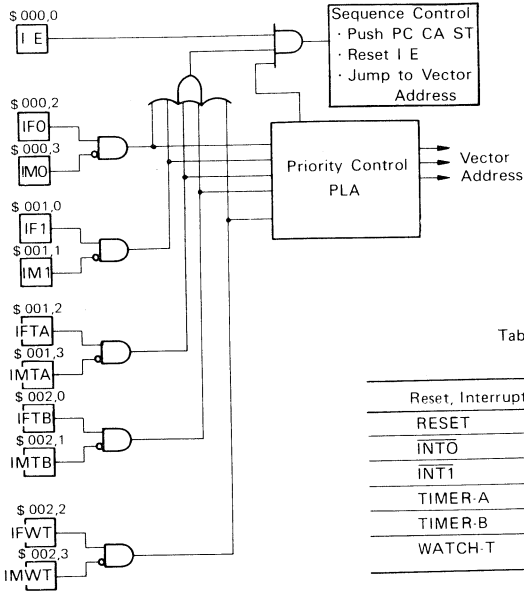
\$ 000,0
I E

Sequence Control
· Push PC CA ST
· Reset I E
· Jump to Vector Address

\$ 000,2
IF0
\$ 000,3
IM0

Priority Control PLA

Vector Address

\$ 001,0
IF1
\$ 001,1
IM1

\$ 001,2
IFTA
\$ 001,3
IMTA

\$ 002,0
IFTB
\$ 002,1
IMTB

\$ 002,2
IFWT
\$ 002,3
IMWT

Tab

| Reset, Interrupt |
|---|
| RESET |
| $\overline{INT0}$ |
| $\overline{INT1}$ |
| TIMER-A |
| TIMER-B |
| WATCH-T |